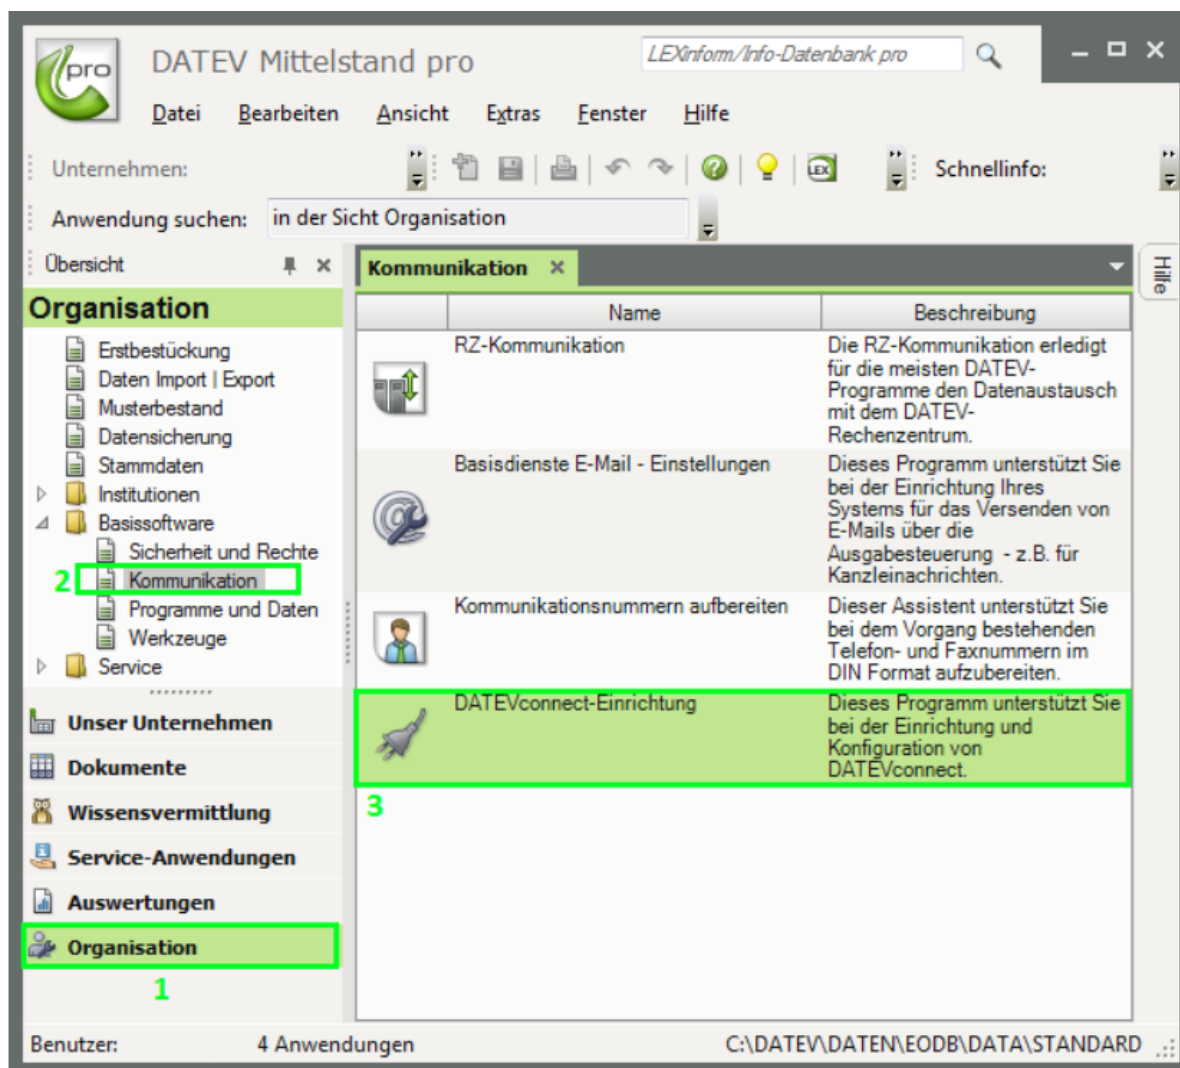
pro

DATEV Mittelstand pro

LEXinform/Info-Datenbank pro

Datei Bearbeiten Ansicht Extras Fenster Hilfe

Unternehmen:

Schnellinfo:

Anwendung suchen: in der Sicht Organisation

Übersicht

Organisation

Erstbestückung
Daten Import | Export
Musterbestand
Datensicherung
Stammdaten
Institutionen
Basissoftware
Sicherheit und Rechte
2 Kommunikation
Programme und Daten
Werkzeuge
Service

Unser Unternehmen
Dokumente
Wissensvermittlung
Service-Anwendungen
Auswertungen
Organisation
1

Kommunikation

| Name | Beschreibung |
|---|---|
| RZ-Kommunikation | Die RZ-Kommunikation erledigt für die meisten DATEV-Programme den Datenaustausch mit dem DATEV-Rechenzentrum. |
| Basisdienste E-Mail - Einstellungen | Dieses Programm unterstützt Sie bei der Einrichtung Ihres Systems für das Versenden von E-Mails über die Ausgabesteuerung - z.B. für Kanzleinachrichten. |
| Kommunikationsnummern aufbereiten | Dieser Assistent unterstützt Sie bei dem Vorgang bestehenden Telefon- und Faxnummern im DIN Format aufzubereiten. |
| DATEVconnect-Einrichtung | Dieses Programm unterstützt Sie bei der Einrichtung und Konfiguration von DATEVconnect. |

3

Hilfe

Benutzer: 4 Anwendungen C:\DATEV\DATEN\EODB\DATA\STANDARD